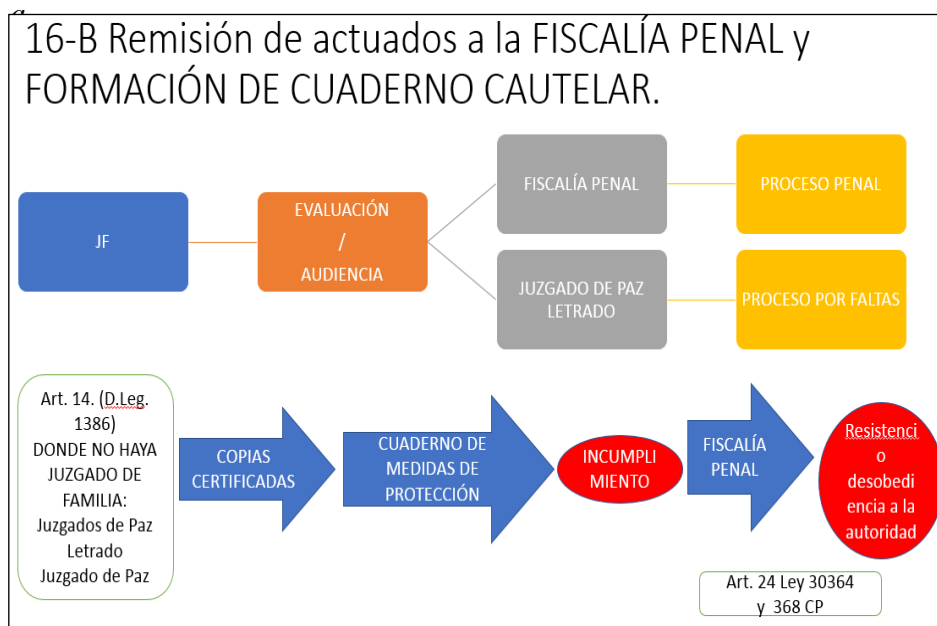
16-B Remisión de actuados a la FISCALÍA PENAL y FORMACIÓN DE CUADERNO CAUTELAR.

JF

EVALUACIÓN / AUDIENCIA

FISCALÍA PENAL

PROCESO PENAL

JUZGADO DE PAZ LETRADO

PROCESO POR FALTAS

Art. 14. (D.Leg. 1386) DONDE NO HAYA JUZGADO DE FAMILIA: Juzgados de Paz Letrado Juzgado de Paz

COPIAS CERTIFICADAS

CUADERNO DE MEDIDAS DE PROTECCIÓN

INCUMPLIMIENTO

FISCALÍA PENAL

Resistencia o desobediencia a la autoridad

Art. 24 Ley 30364 y 368 CP